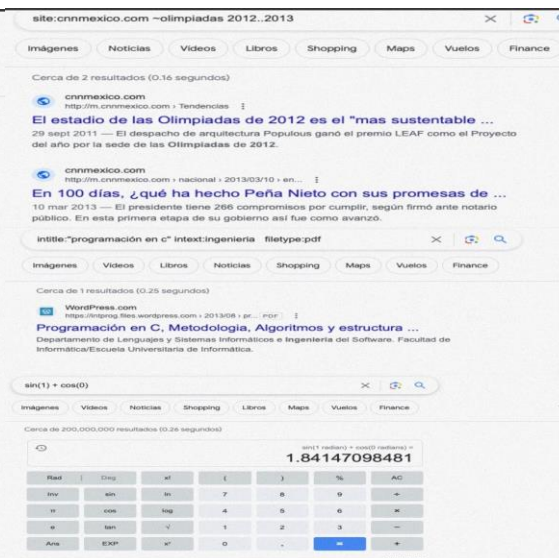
site:cnnmexico.com ~olimpiadas 2012..2013

Imágenes Noticias Videos Libros Shopping Maps Vuelos Finance

Cerca de 2 resultados (0.16 segundos)

cnnmexico.com
http://m.cnnmexico.com › Tendencias

El estadio de las Olimpiadas de 2012 es el "mas sustentable ...

29 sept 2011 — El despacho de arquitectura Populous ganó el premio LEAF como el Proyecto del año por la sede de las Olimpiadas de 2012.

cnnmexico.com
http://m.cnnmexico.com › nacional › 2013/03/10 › en...

En 100 días, ¿qué ha hecho Peña Nieto con sus promesas de ...

10 mar 2013 — El presidente tiene 266 compromisos por cumplir, según firmó ante notario público. En esta primera etapa de su gobierno así fue como avanzó.

intitle:"programación en c" intext:ingenieria filetype:pdf

Imágenes Videos Libros Noticias Shopping Maps Vuelos Finance

Cerca de 1 resultados (0.25 segundos)

WordPress.com
https://lintprog.files.wordpress.com › 2013/08 › pr... PDF

Programación en C, Metodología, Algoritmos y estructura ...

Departamento de Lenguajes y Sistemas Informáticos e Ingeniería del Software. Facultad de Informática/Escuela Universitaria de Informática.

sin(1) + cos(0)

Imágenes Videos Noticias Shopping Libros Maps Vuelos Finance

Cerca de 200,000,000 resultados (0.26 segundos)

sin(1 radian) + cos(0 radian) =
1.84147098481

| Rad | Deg | x! | ( | ) | % | AC |
|---|---|---|---|---|---|---|
| Inv | sin | ln | 7 | 8 | 9 | ÷ |
| π | cos | log | 4 | 5 | 6 | × |
| e | tan | √ | 1 | 2 | 3 | − |
| Ans | EXP | $x^y$ | 0 | . | = | + |